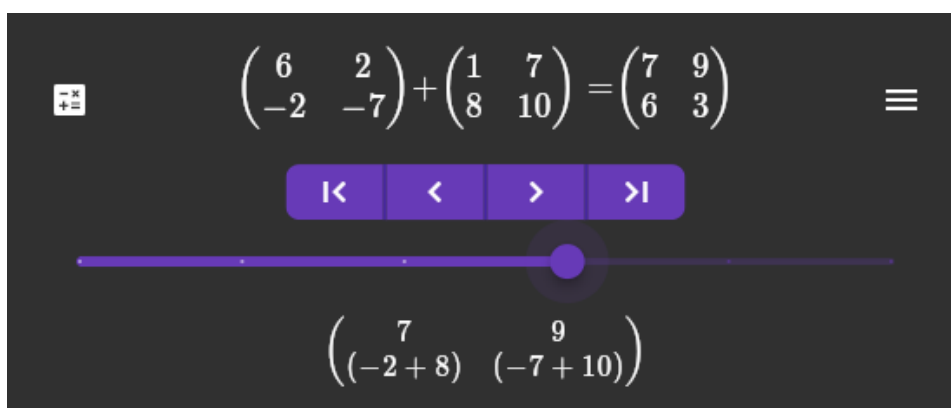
$\begin{pmatrix} 6 & 2 \\ -2 & -7 \end{pmatrix} + \begin{pmatrix} 1 & 7 \\ 8 & 10 \end{pmatrix} = \begin{pmatrix} 7 & 9 \\ 6 & 3 \end{pmatrix}$

$\begin{pmatrix} 7 & 9 \\ (-2+8) & (-7+10) \end{pmatrix}$